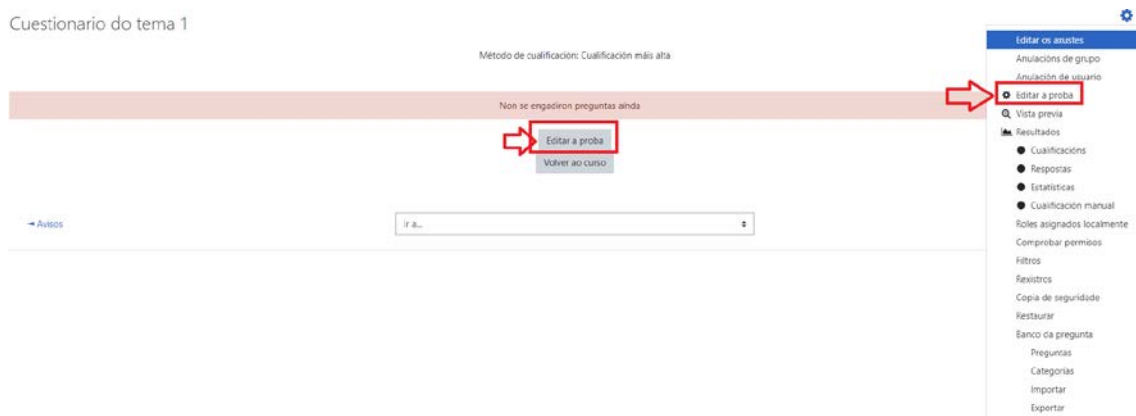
Cuestionario do tema 1

Método de cualificación: Cualificación máis alta

Non se engadiron preguntas aínda

Editar a proba

Volver ao curso

◄ Avisos

Ir a...

Editar os axustes
Anulacións de grupo
Anulación de usuario
Editar a proba
Vista previa
Resultados
Cualificacións
Respostas
Estatísticas
Cualificación manual
Roles asignados localmente
Comprobar permisos
Filtros
Rexistros
Copia de seguridade
Restaurar
Banco da pregunta
Preguntas
Categorías
Importar
Exportar